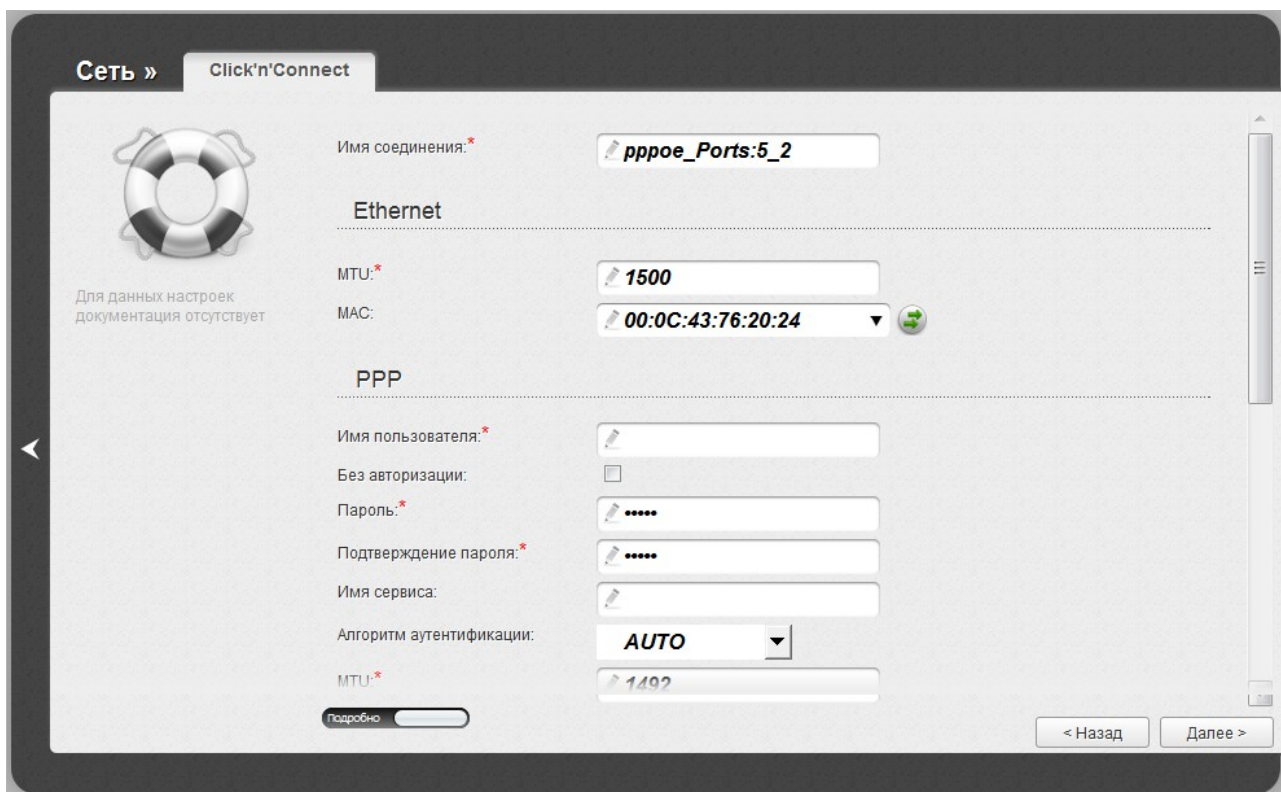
Сеть » Click'n'Connect

Для данных настроек документация отсутствует

Имя соединения:* pppoe_Ports:5_2

Ethernet

MTU:* 1500

MAC: 00:0C:43:76:20:24

PPP

Имя пользователя:*

Без авторизации:

Пароль:* •••••

Подтверждение пароля:* •••••

Имя сервиса:

Алгоритм аутентификации: AUTO

MTU:* 1492

Подробно

< Назад

Далее >